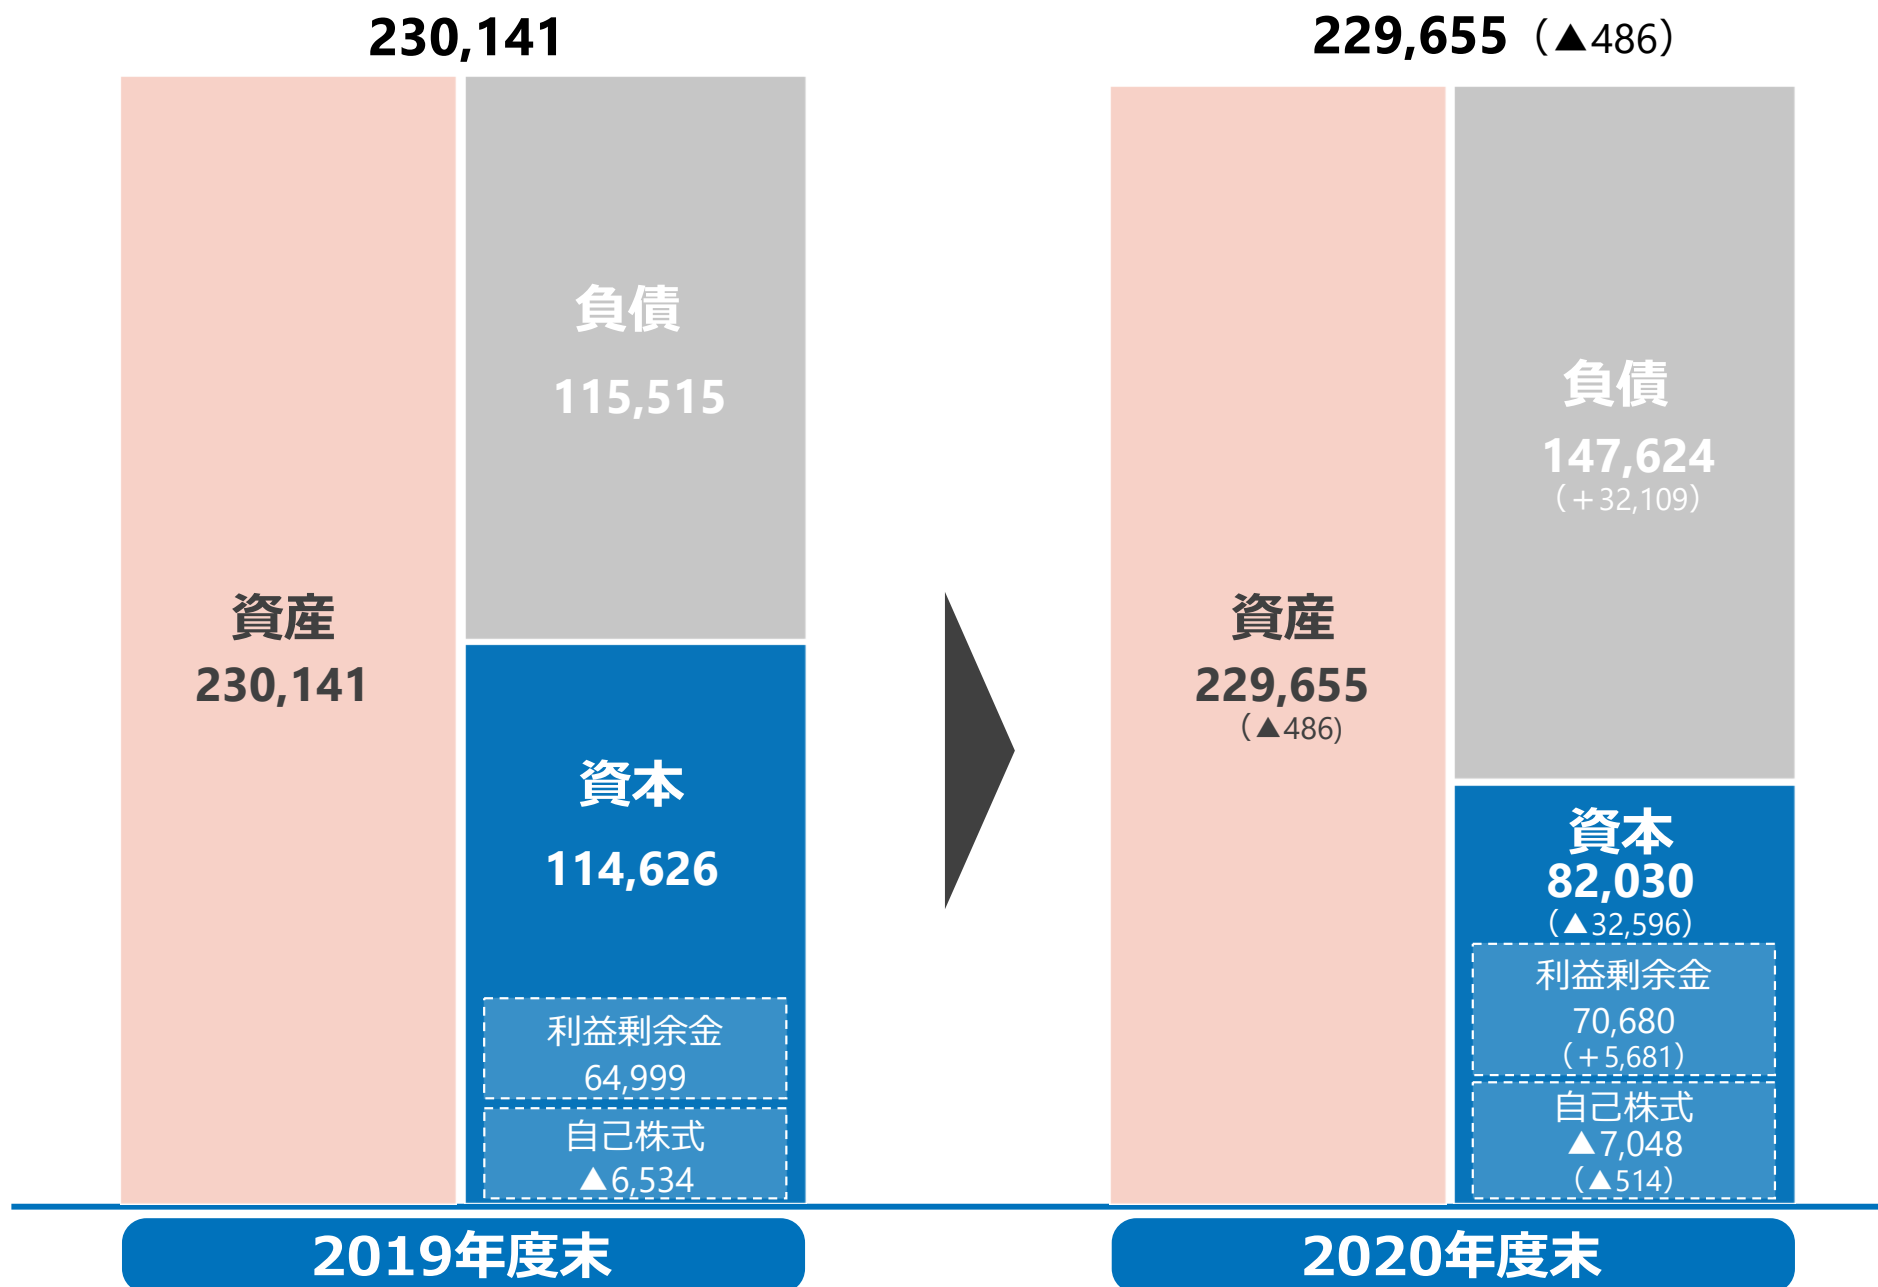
230,141

資産
230,141

負債
115,515

資本
114,626

利益剰余金
64,999

自己株式
▲6,534

2019年度末

229,655（▲486）

資産
229,655
（▲486）

負債
147,624
（＋32,109）

資本
82,030
（▲32,596）

利益剰余金
70,680
（＋5,681）

自己株式
▲7,048
（▲514）

2020年度末